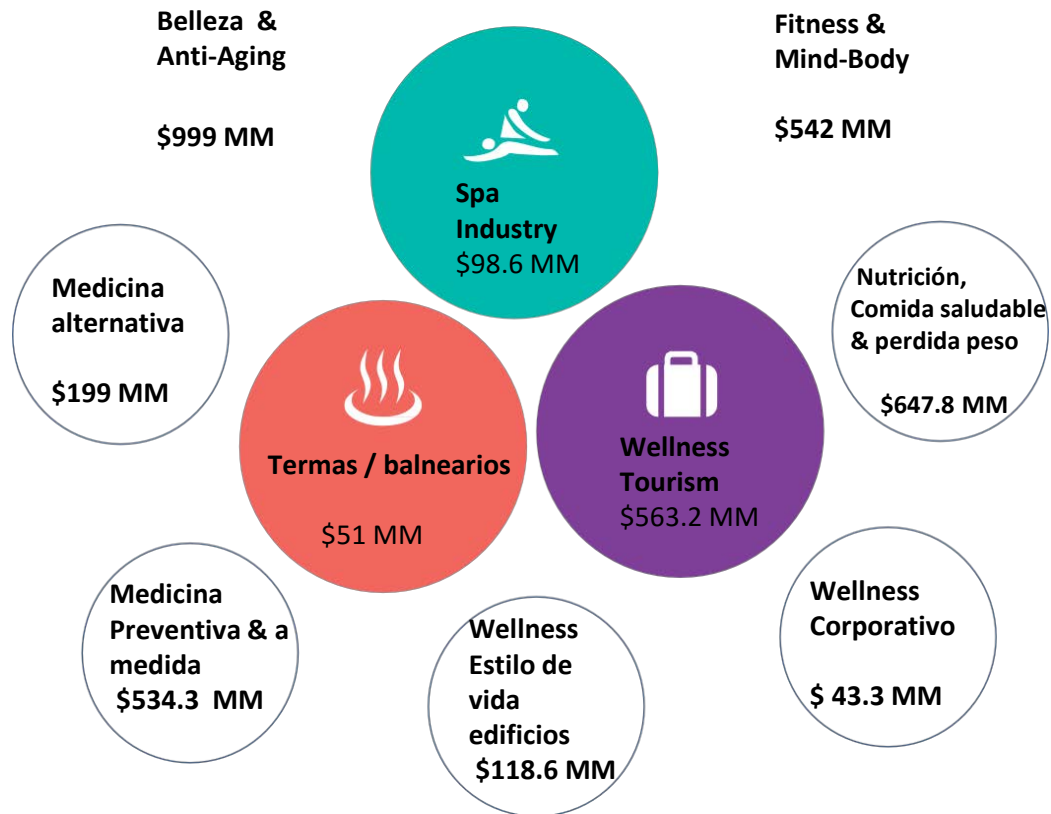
Belleza & Anti-Aging

$999 MM

Fitness & Mind-Body

$542 MM

Spa Industry
$98.6 MM

Medicina alternativa

$199 MM

Nutrición, Comida saludable & perdida peso

$647.8 MM

Termas / balnearios

$51 MM

Wellness Tourism
$563.2 MM

Medicina Preventiva & a medida
$534.3 MM

Wellness Estilo de vida edificios
$118.6 MM

Wellness Corporativo

$ 43.3 MM